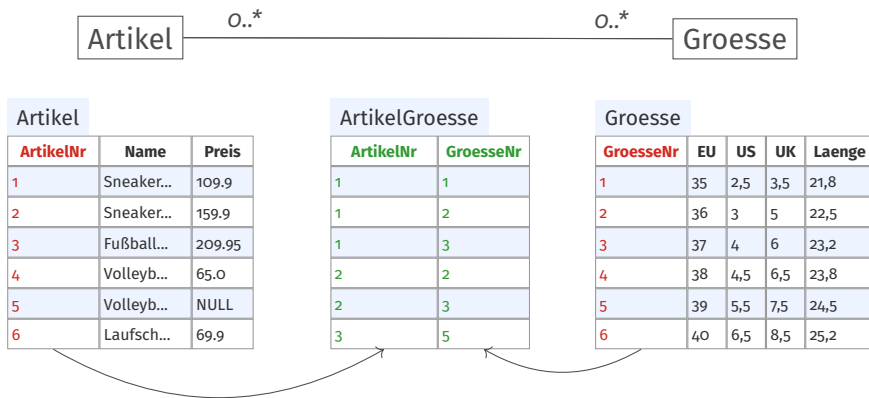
Artikel 0..* 0..* Groesse

Artikel

| ArtikelNr | Name | Preis |
|---|---|---|
| 1 | Sneaker... | 109.9 |
| 2 | Sneaker... | 159.9 |
| 3 | Fußball... | 209.95 |
| 4 | Volleyb... | 65.0 |
| 5 | Volleyb... | NULL |
| 6 | Laufsch... | 69.9 |

ArtikelGroesse

| ArtikelNr | GroesseNr |
|---|---|
| 1 | 1 |
| 1 | 2 |
| 1 | 3 |
| 2 | 2 |
| 2 | 3 |
| 3 | 5 |

Groesse

| GroesseNr | EU | US | UK | Laenge |
|---|---|---|---|---|
| 1 | 35 | 2,5 | 3,5 | 21,8 |
| 2 | 36 | 3 | 5 | 22,5 |
| 3 | 37 | 4 | 6 | 23,2 |
| 4 | 38 | 4,5 | 6,5 | 23,8 |
| 5 | 39 | 5,5 | 7,5 | 24,5 |
| 6 | 40 | 6,5 | 8,5 | 25,2 |